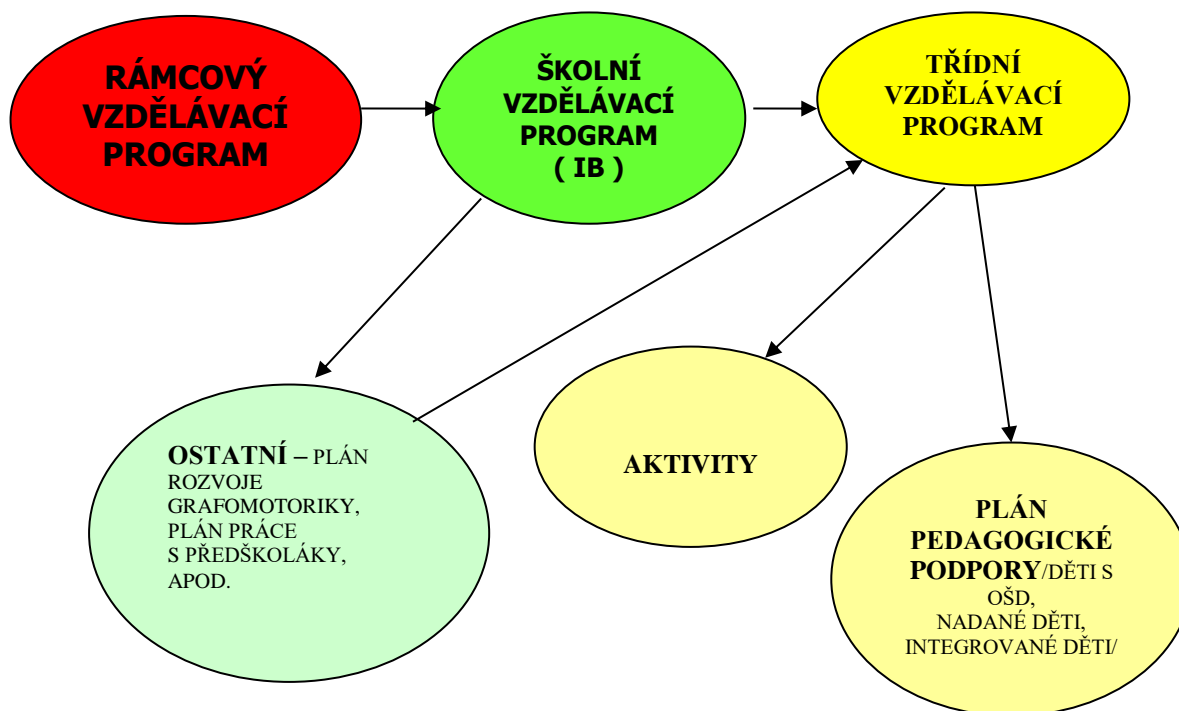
RÁMCOVÝ VZDĚLÁVACÍ PROGRAM

ŠKOLNÍ VZDĚLÁVACÍ PROGRAM ( IB )

TŘÍDNÍ VZDĚLÁVACÍ PROGRAM

OSTATNÍ – PLÁN ROZVOJE GRAFOMOTORIKY, PLÁN PRÁCE S PŘEDŠKOLÁKY, APOD.

AKTIVITY

PLÁN PEDAGOGICKÉ PODPORY/DĚTI S OŠD, NADANÉ DĚTI, INTEGROVANÉ DĚTI/